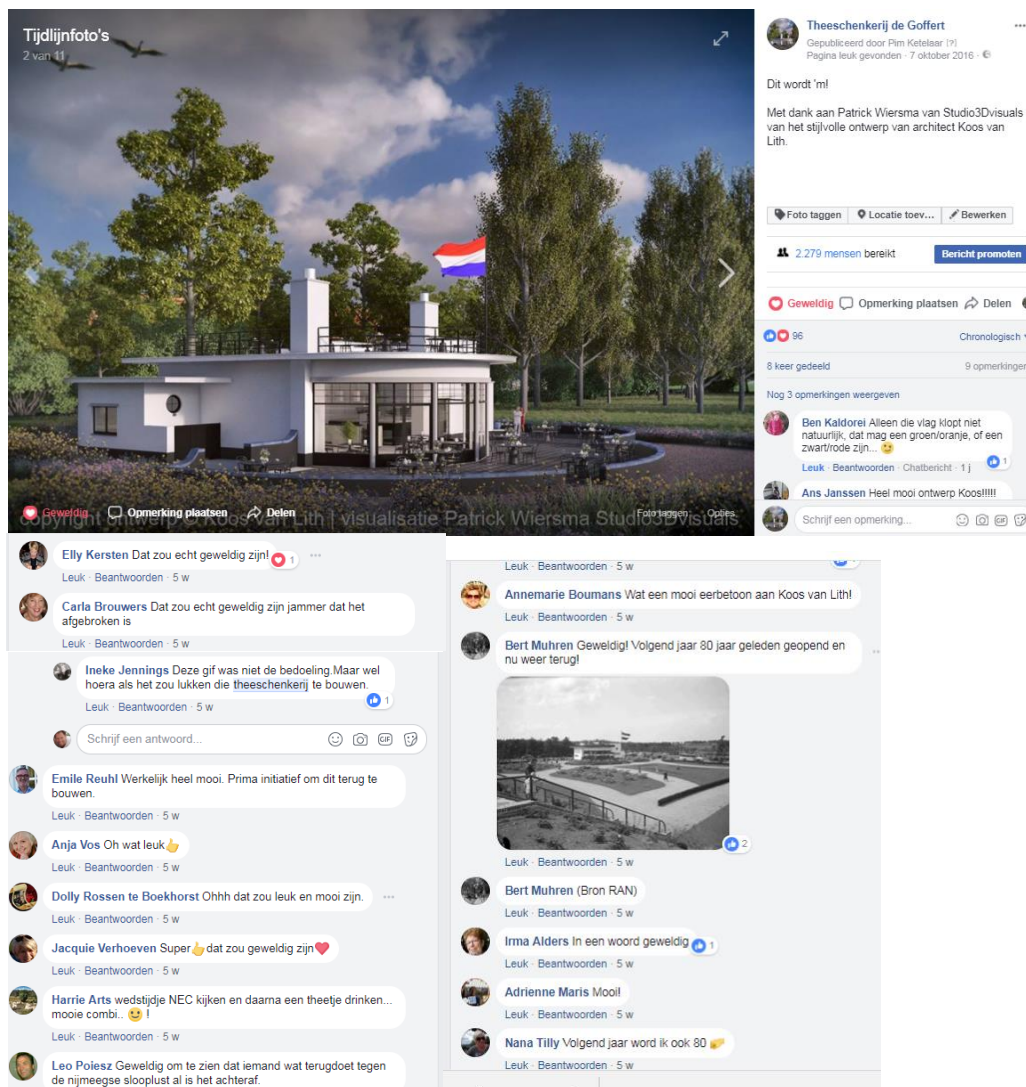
Tijdlijnfoto's
2 van 11

Geweldig   Opmerking plaatsen   Delen   Foto taggen   Opties

copyright ontwerp © Koos van Lith | visualisatie Patrick Wiersma Studio3Dvisuals

Theeschenkerij de Goffert
Gepubliceerd door Pim Ketelaar [?]
Pagina leuk gevonden · 7 oktober 2016 ·

Dit wordt 'm!

Met dank aan Patrick Wiersma van Studio3Dvisuals van het stijlvolle ontwerp van architect Koos van Lith.

Foto taggen   Locatie toev...   Bewerken

2.279 mensen bereikt   Bericht promoten

Geweldig   Opmerking plaatsen   Delen

96   Chronologisch

8 keer gedeeld   9 opmerkingen

Nog 3 opmerkingen weergeven

Ben Kaldorei Alleen die vlag klopt niet natuurlijk, dat mag een groen/oranje, of een zwart/rode zijn...
Leuk · Beantwoorden · Chatbericht · 1 j

Ans Janssen Heel mooi ontwerp Koos!!!!!

Schrijf een opmerking...

Elly Kersten Dat zou echt geweldig zijn! 1
Leuk · Beantwoorden · 5 w

Carla Brouwers Dat zou echt geweldig zijn jammer dat het afgebroken is
Leuk · Beantwoorden · 5 w

Ineke Jennings Deze gif was niet de bedoeling.Maar wel hoera als het zou lukken die theeschenkerij te bouwen. 1
Leuk · Beantwoorden · 5 w

Schrijf een antwoord...

Emile Reuhl Werkelijk heel mooi. Prima initiatief om dit terug te bouwen.
Leuk · Beantwoorden · 5 w

Anja Vos Oh wat leuk
Leuk · Beantwoorden · 5 w

Dolly Rossen te Boekhorst Ohhh dat zou leuk en mooi zijn.
Leuk · Beantwoorden · 5 w

Jacquie Verhoeven Super dat zou geweldig zijn
Leuk · Beantwoorden · 5 w

Harrie Arts wedstijdje NEC kijken en daarna een theetje drinken... mooie combi.. !
Leuk · Beantwoorden · 5 w

Leo Poiesz Geweldig om te zien dat iemand wat terugdoet tegen de nijmeegse slooplust al is het achteraf.

Leuk · Beantwoorden · 5 w

Annemarie Boumans Wat een mooi eerbetoon aan Koos van Lith!
Leuk · Beantwoorden · 5 w

Bert Muhren Geweldig! Volgend jaar 80 jaar geleden geopend en nu weer terug!
2
Leuk · Beantwoorden · 5 w

Bert Muhren (Bron RAN)
Leuk · Beantwoorden · 5 w

Irma Alders In een woord geweldig 1
Leuk · Beantwoorden · 5 w

Adrienne Maris Mooi!
Leuk · Beantwoorden · 5 w

Nana Tilly Volgend jaar word ik ook 80
Leuk · Beantwoorden · 5 w